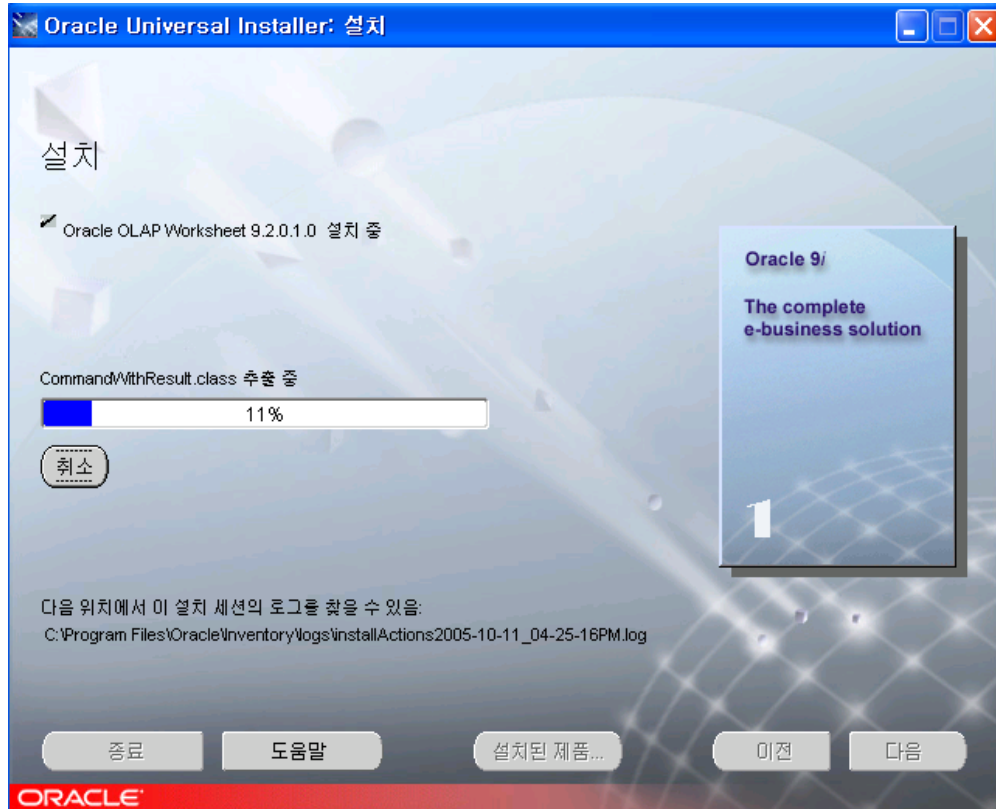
Oracle Universal Installer: 설치

설치

Oracle OLAP Worksheet 9.2.0.1.0 설치 중

Oracle 9*i*

The complete
e-business solution

1

CommandWithResult.class 추출 중

11%

취소

다음 위치에서 이 설치 세션의 로그를 찾을 수 있음:
C:\Program Files\Oracle\Inventory\logs\installActions2005-10-11_04-25-16PM.log

종료 도움말 설치된 제품... 이전 다음

ORACLE